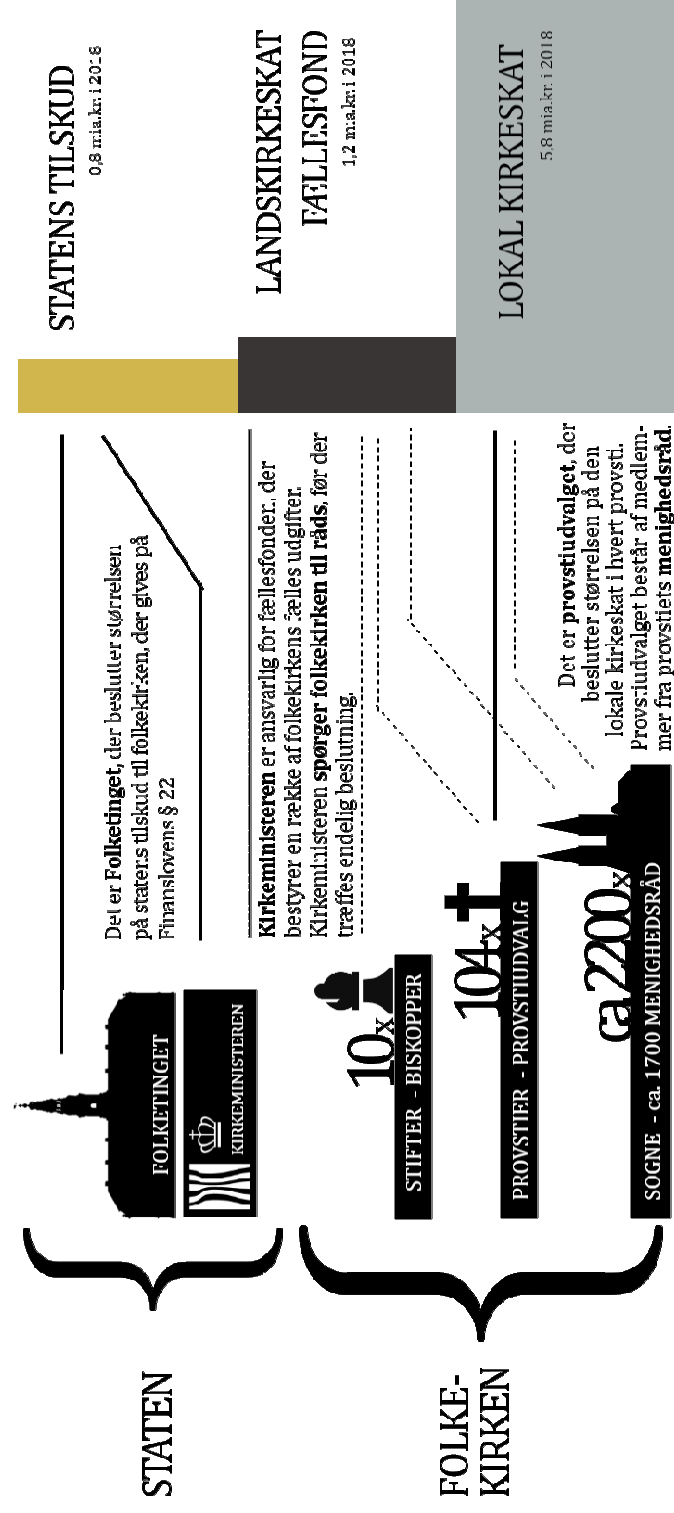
STATEN

FOLKE-KIRKEN

FOLKETINGET

KIRKEMINISTEREN

10x STIFTER - BISKOPPER

104x PROVSTIER - PROVSTIUDVALG

ca 2200x SOGNE - ca. 1700 MENIGHEDSRÅD

Det er **Folketinget**, der beslutter størrelsen på statens tilskud til folkekirken, der gives på Finanslovens § 22

**Kirkeministeren** er ansvarlig for fællesfonden, der bestyrer en række af folkekirkens fælles udgifter. Kirkeministeren **spørger folkekirken til råds**, før der træffes endelig beslutning.

Det er **provstiudvalget**, der beslutter størrelsen på den lokale kirkeskat i hvert provsti. Provstiudvalget består af medlemmer fra provstiets **menighedsråd**.

STATENS TILSKUD
0,8 mia.kr. i 2018

LANDSKIRKESKAT FÆLLESFOND
1,2 mia.kr. i 2018

LOKAL KIRKESKAT
5,8 mia.kr. i 2018